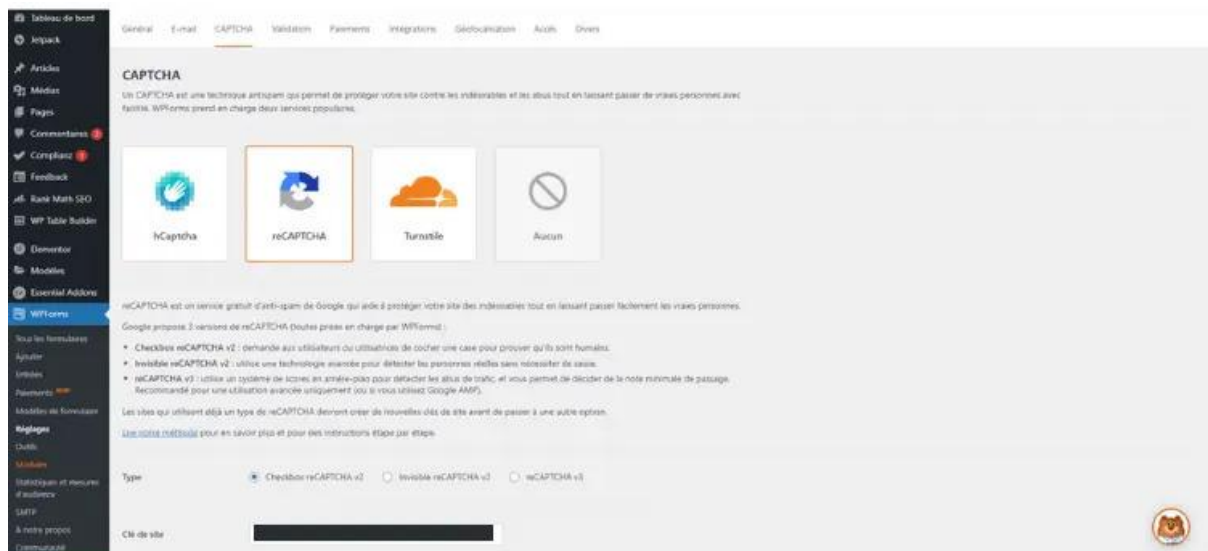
Tableau de bord
Jetpack
Articles
Médias
Pages
Commentaires
Complianz
Feedback
Rank Math SEO
WP Table Builder
Elementor
Modèles
Essential Addons
WPForms
Tous les formulaires
Ajouter
Entrées
Paiements
Modèles de formulaire
Réglages
Outils
Modules
Statistiques et mesures d'audience
SMTP
À notre propos
Communauté

Général E-mail CAPTCHA Validation Paiements Intégrations Géolocalisation Accès Divers

CAPTCHA

Un CAPTCHA est une technique antispam qui permet de protéger votre site contre les indésirables et les abus tout en laissant passer de vraies personnes avec facilité. WPForms prend en charge deux services populaires.

hCaptcha
reCAPTCHA
Turnstile
Aucun

reCAPTCHA est un service gratuit d'anti-spam de Google qui aide à protéger votre site des indésirables tout en laissant passer facilement les vraies personnes.

Google propose 3 versions de reCAPTCHA (toutes prises en charge par WPForms) :

• Checkbox reCAPTCHA v2 : demande aux utilisateurs ou utilisatrices de cocher une case pour prouver qu'ils sont humains.
• Invisible reCAPTCHA v2 : utilise une technologie avancée pour détecter les personnes réelles sans nécessiter de saisie.
• reCAPTCHA v3 : utilise un système de scores en arrière-plan pour détecter les abus de trafic, et vous permet de décider de la note minimale de passage. Recommandé pour une utilisation avancée uniquement (ou si vous utilisez Google AMP).

Les sites qui utilisent déjà un type de reCAPTCHA devront créer de nouvelles clés de site avant de passer à une autre option.

Lire notre méthode pour en savoir plus et pour des instructions étape par étape.

Type
Checkbox reCAPTCHA v2
Invisible reCAPTCHA v2
reCAPTCHA v3

Clé de site